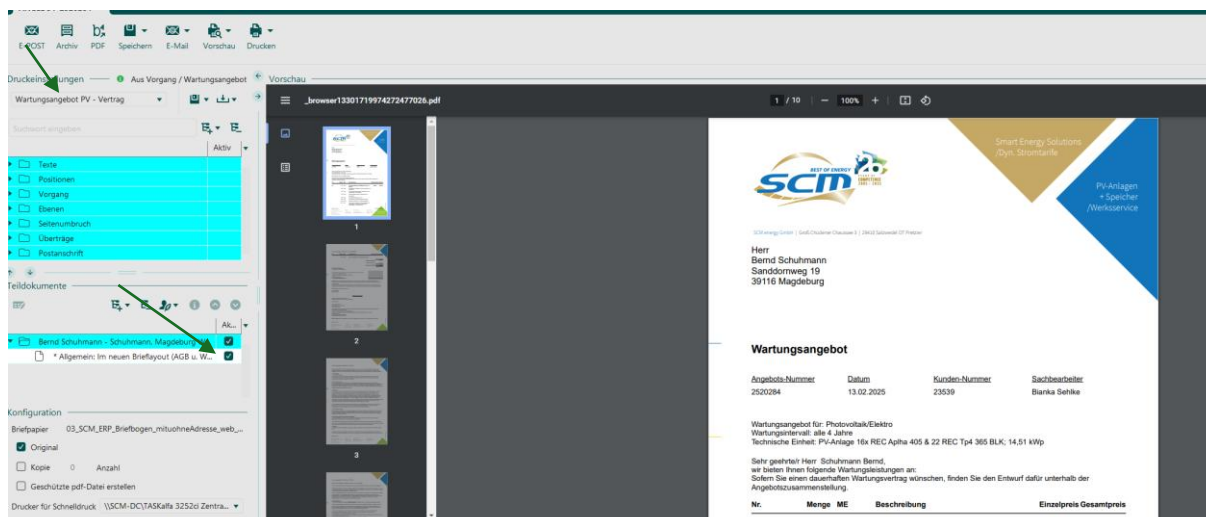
E-POST Archiv PDF Speichern E-Mail Vorschau Drucken

Druckeinstellungen — Aus Vorgang / Wartungsangebot Vorschau

Wartungsangebot PV - Vertrag

Suchwort eingeben

Aktiv

Texte
Positionen
Vorgang
Ebenen
Seitenumbruch
Überträge
Postanschrift

Teildokumente

Ak...

Bernd Schuhmann - Schuhmann, Magdeburg
* Allgemein: Im neuen Brieflayout (AGB u. W...

Konfiguration

Briefpapier 03_SCM_ERP_Briefbogen_mituohneAdresse_web_...

Original

Kopie 0 Anzahl

Geschützte pdf-Datei erstellen

Drucker für Schnelldruck \\SCM-DC\TASKalfa 3252ci Zentra...

_browser13301719974272477026.pdf

1 / 10 — 100% +

1
2
3

SCM BEST OF ENERGY

Smart Energy Solutions /Dyn. Stromtarife

PV-Anlagen + Speicher /Werksservice

SCM energy GmbH | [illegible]

Herr
Bernd Schuhmann
Sanddornweg 19
39116 Magdeburg

Wartungsangebot

| Angebots-Nummer | Datum | Kunden-Nummer | Sachbearbeiter |
|---|---|---|---|
| 2520284 | 13.02.2025 | 23539 | Bianka Sehlke |

Wartungsangebot für: Photovoltaik/Elektro
Wartungsintervall: alle 4 Jahre
Technische Einheit: PV-Anlage 16x REC Aplha 405 & 22 REC Tp4 365 BLK; 14,51 kWp

Sehr geehrte/r Herr Schuhmann Bernd,
wir bieten Ihnen folgende Wartungsleistungen an:
Sofern Sie einen dauerhaften Wartungsvertrag wünschen, finden Sie den Entwurf dafür unterhalb der Angebotszusammenstellung.

Nr. Menge ME Beschreibung Einzelpreis Gesamtpreis